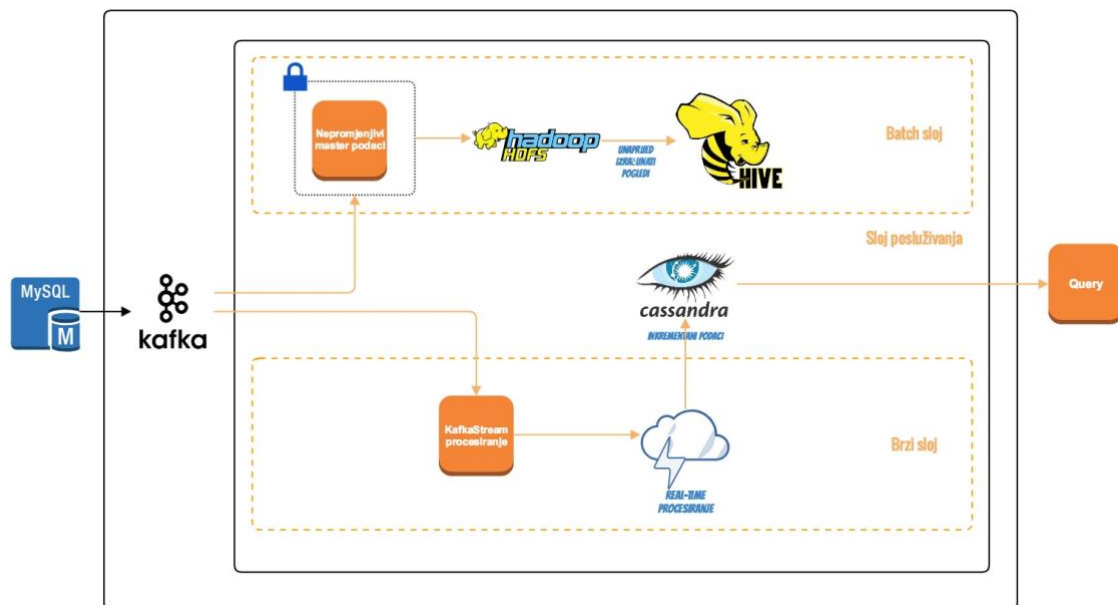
MySQL

M

kafka

Nepromjenjivi master podaci

hadoop HDFS

UNAPRIJED IZRAČUNATI POGLEDI

HIVE

Batch sloj

Sloj posluživanja

cassandra

INKREMENTANI PODACI

Query

KafkaStream procesiranje

REAL-TIME PROCESIRANJE

Brzi sloj